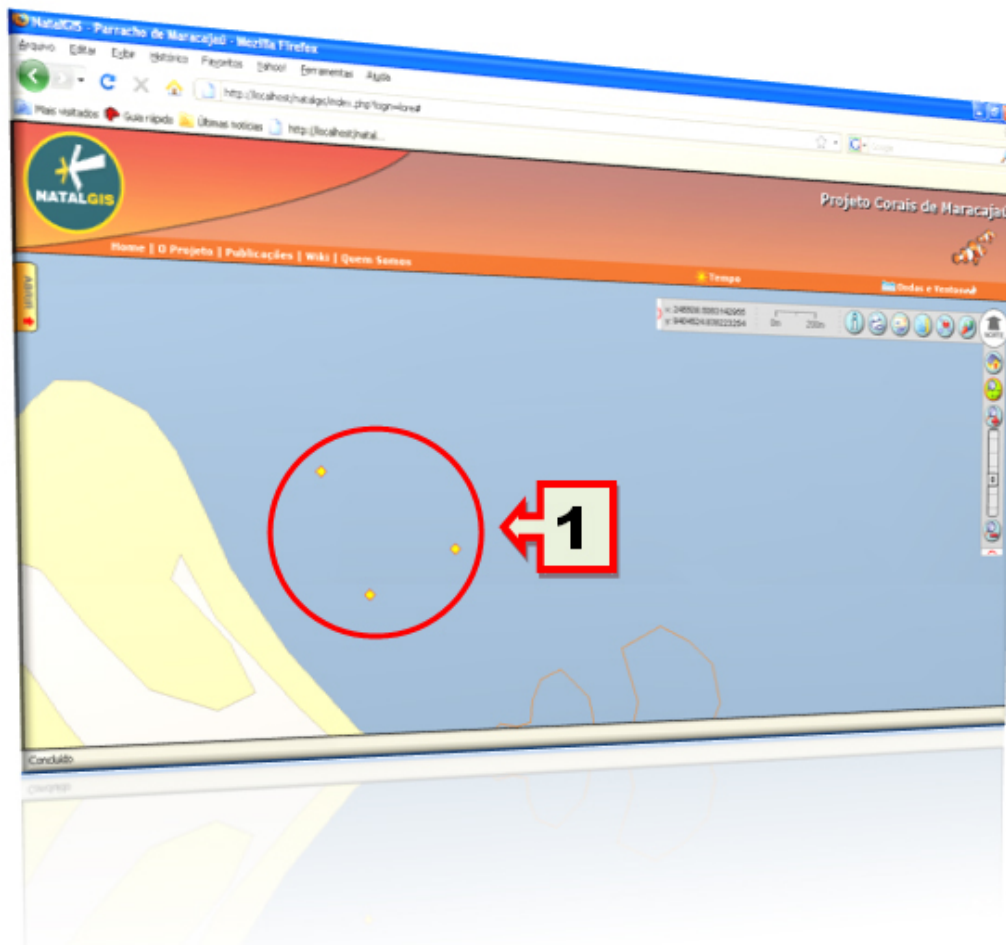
NatalGIS - Parracho de Maracajaú - Mozilla Firefox

Arquivo Editar Exibir Histórico Favoritos Yahoo! Ferramentas Ajuda

http://localhost/natalgis/index.php?login=done#

Mais visitados Guia rápido Últimas notícias http://localhost/natal...

Google

NATALGIS

Projeto Corais de Maracajaú

Home | O Projeto | Publicações | Wiki | Quem Somos

Tempo

Ondas e Ventos

Abrir

x: 248506.5993142965
y: 9404624.839223264

0m 200m

NORTE

1

Concluído